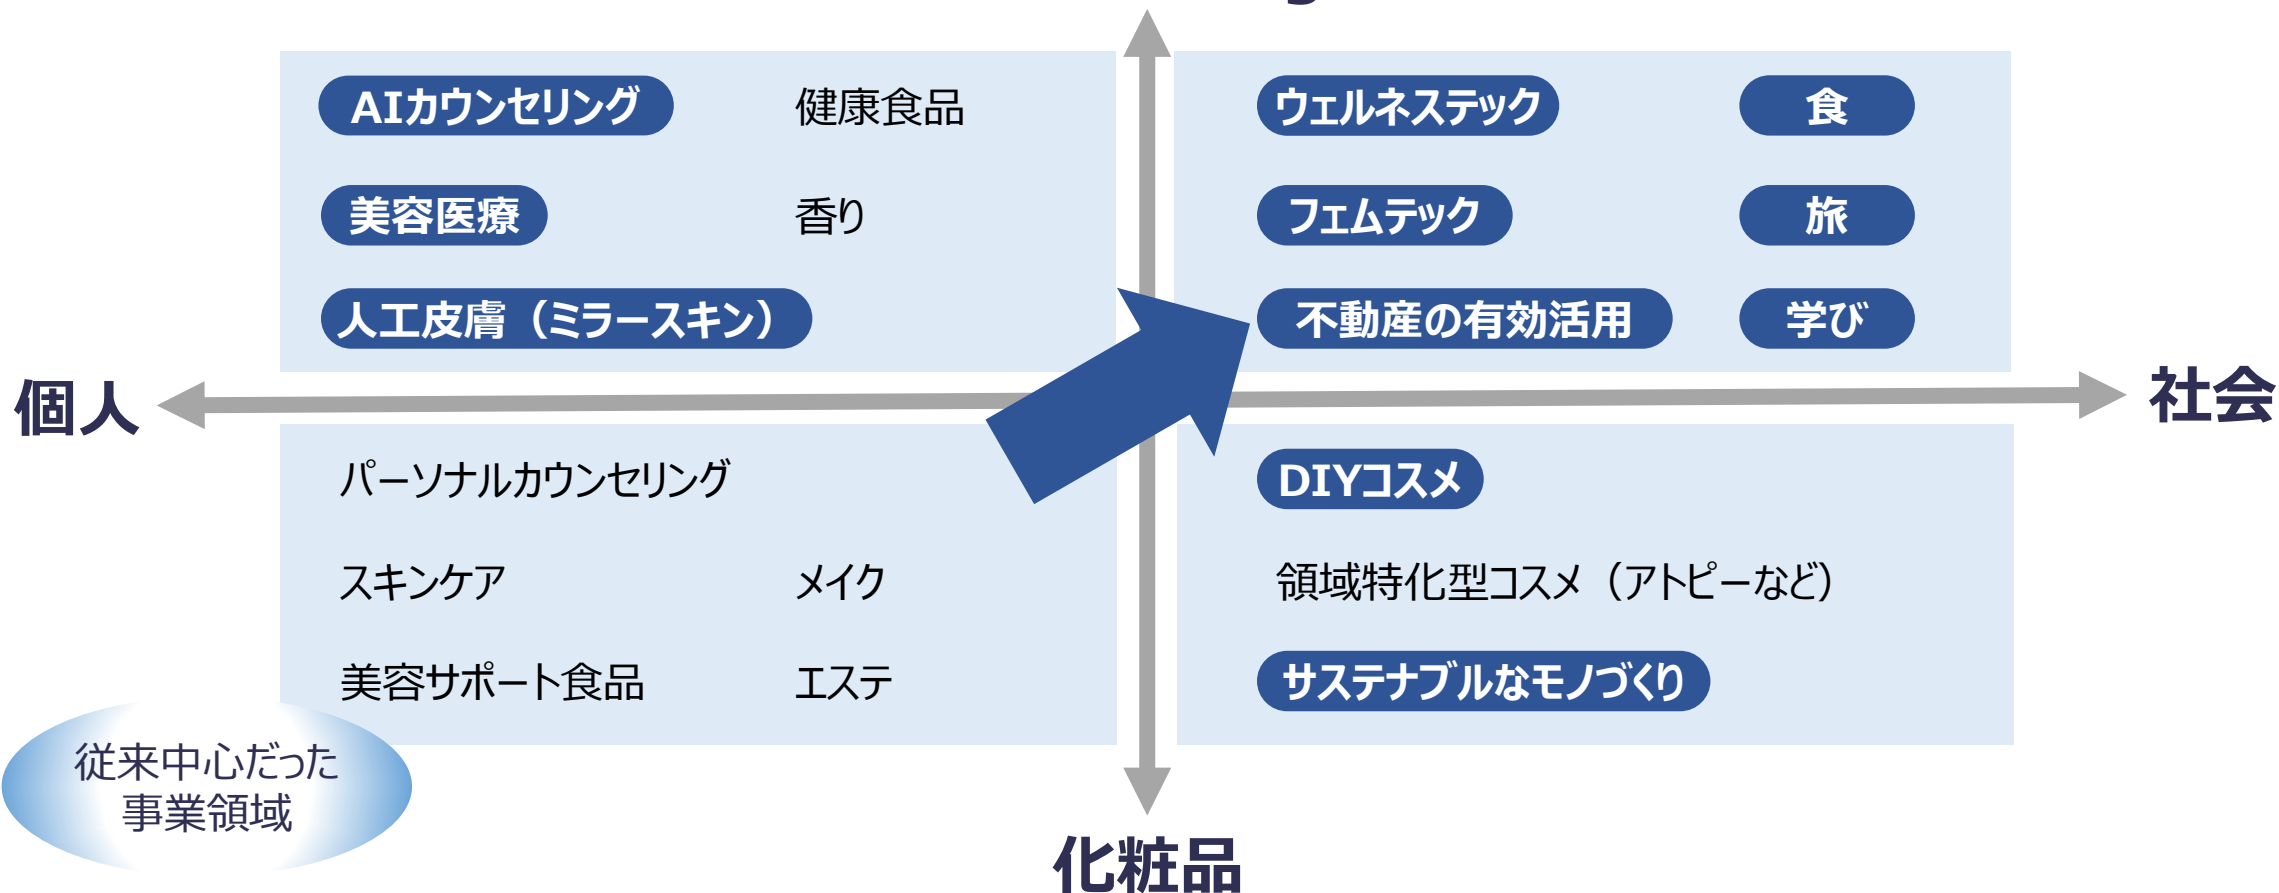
AIカウンセリング
健康食品
美容医療
香り
人工皮膚（ミラースキン）

ウェルネステック
食
フェムテック
旅
不動産の有効活用
学び

個人
社会

パーソナルカウンセリング
スキンケア
メイク
美容サポート食品
エステ

DIYコスメ
領域特化型コスメ（アトピーなど）
サステナブルなモノづくり

従来中心だった事業領域

化粧品